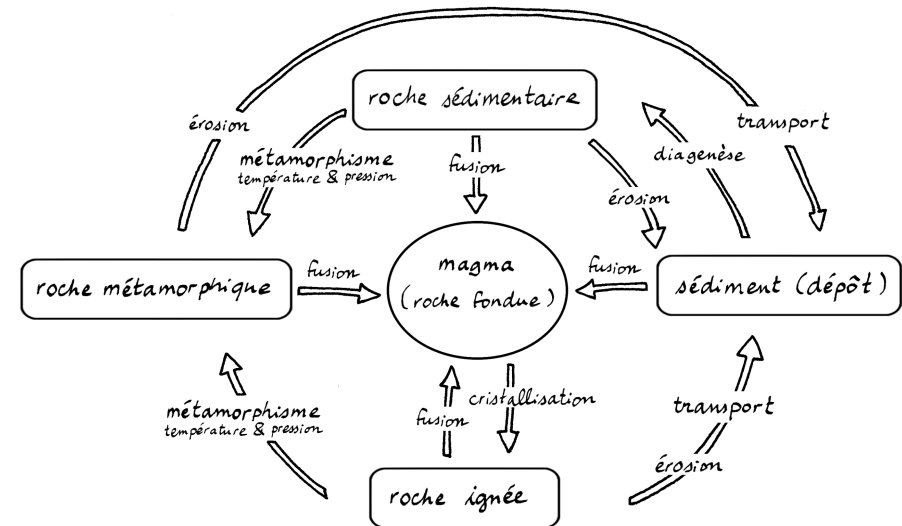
roche sédimentaire

érosion

transport

métamorphisme
température & pression

fusion

diagenèse

érosion

roche métamorphique

fusion

magma
(roche fondue)

fusion

sédiment (dépôt)

métamorphisme
température & pression

fusion

cristallisation

transport

érosion

roche ignée